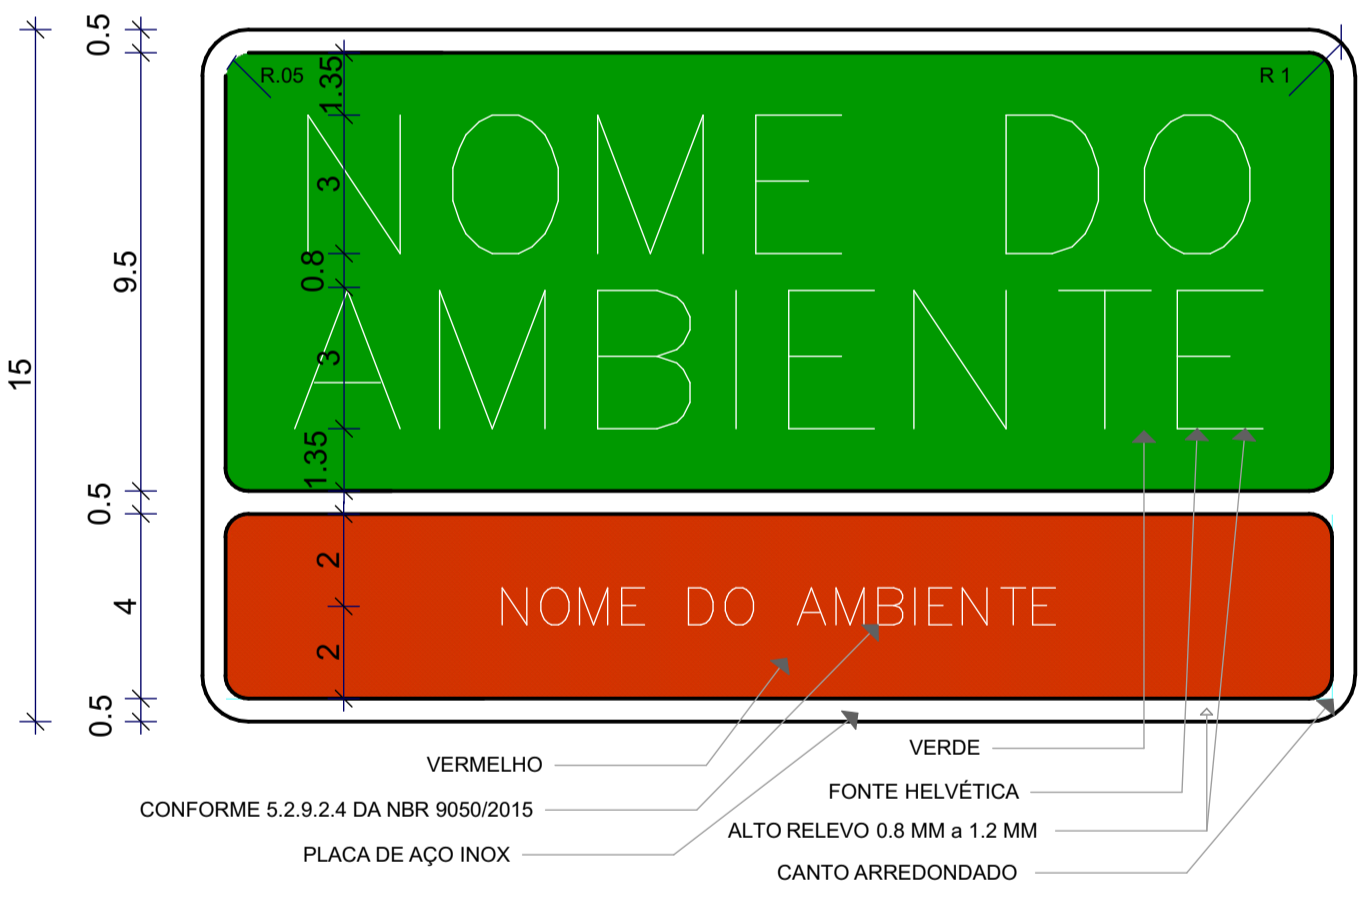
0.5
15
9.5
0.5
4
0.5
1.35
3
0.8
3
1.35
2
2
R.05
R 1

NOME DO
AMBIENTE

NOME DO AMBIENTE

VERDE
VERMELHO
FONTE HELVÉTICA
CONFORME 5.2.9.2.4 DA NBR 9050/2015
ALTO RELEVO 0.8 MM a 1.2 MM
PLACA DE AÇO INOX
CANTO ARREDONDADO